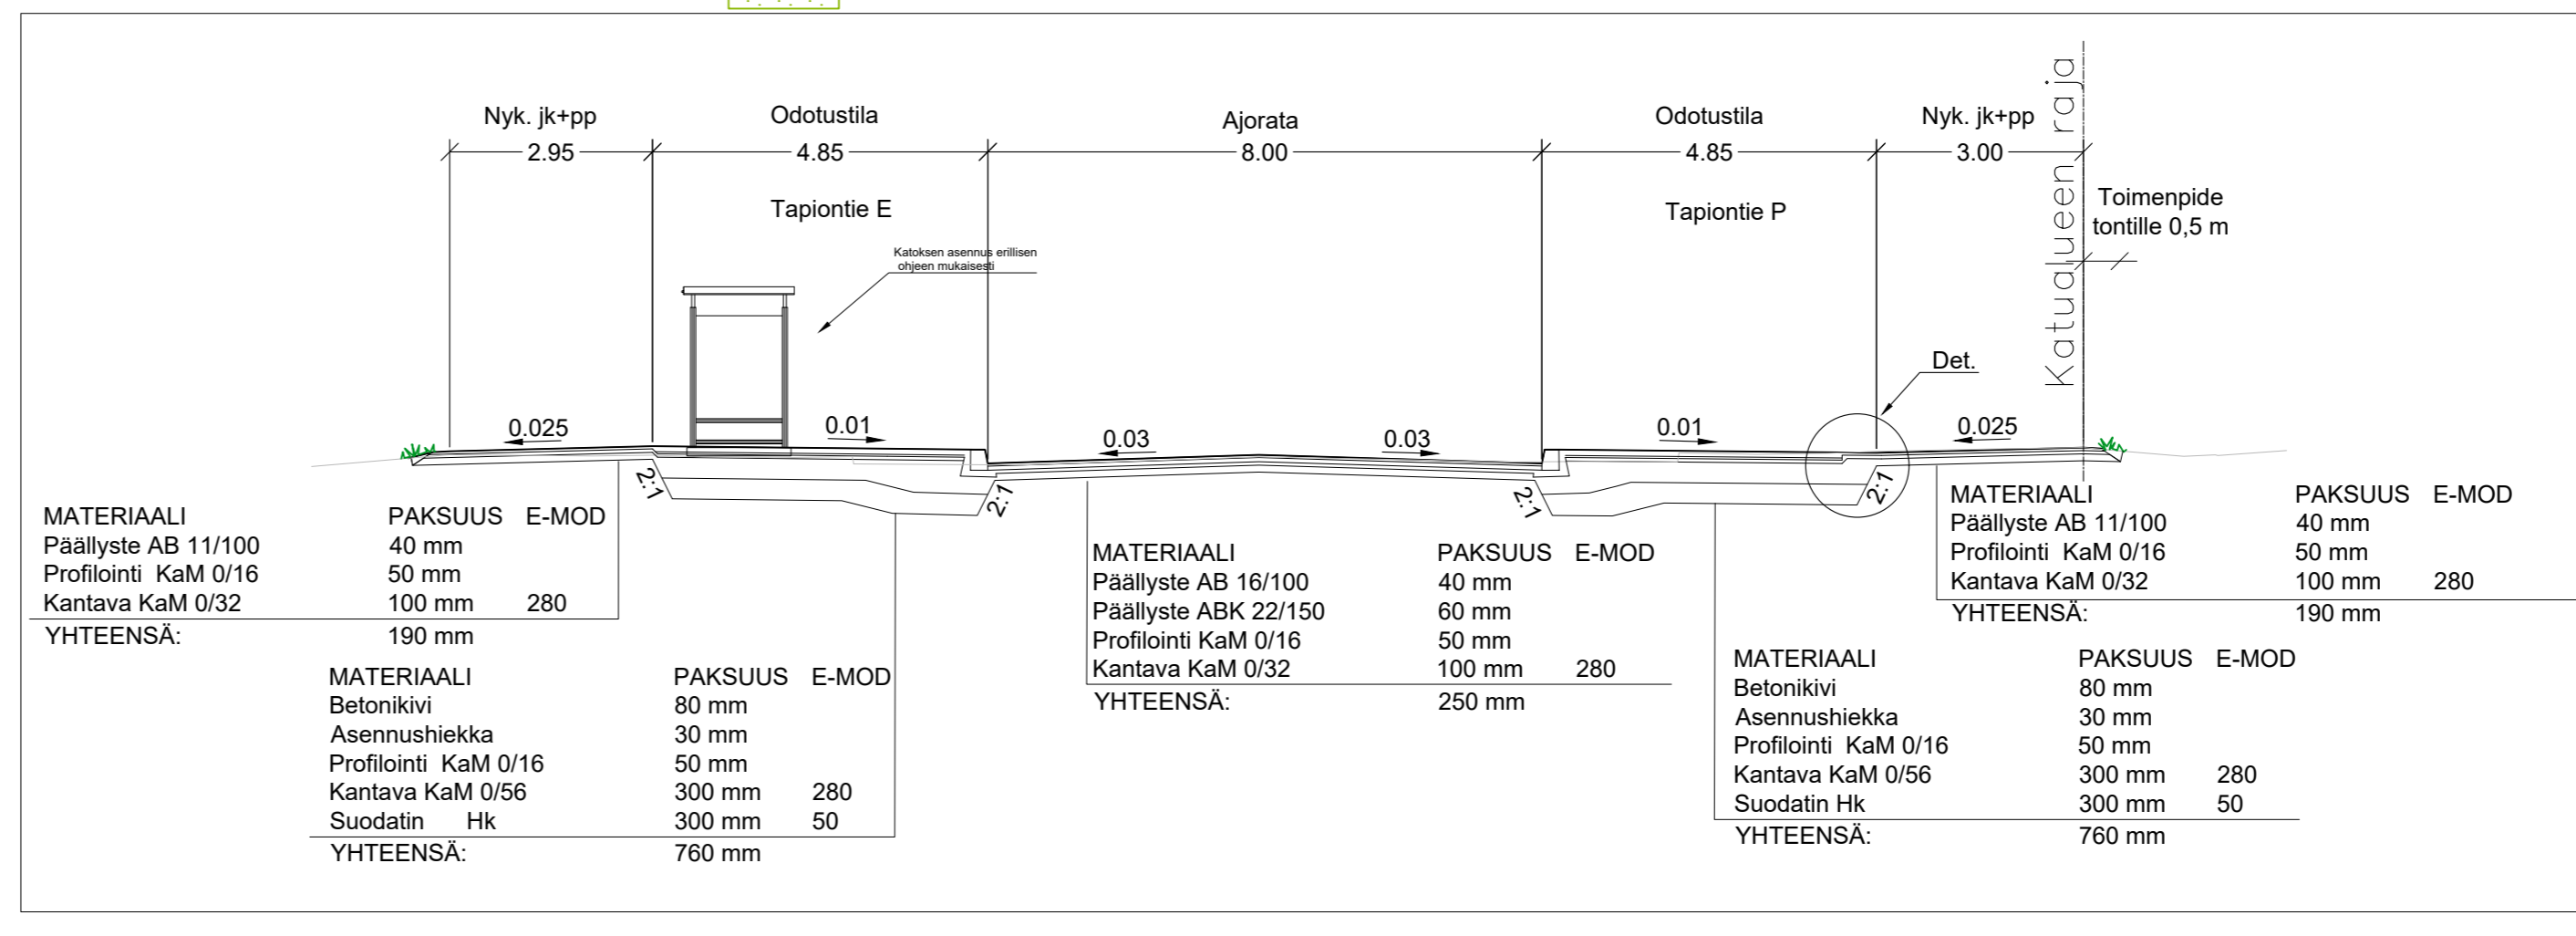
Nyk. jk+pp
2.95
Odotustila
4.85
Ajorata
8.00
Odotustila
4.85
Nyk. jk+pp
3.00
Katualueen raja

Tapiontie E
Tapiontie P

Toimenpide tontille 0,5 m

Katoksen asennus erillisen ohjeen mukaisesti

Det.

0.025
0.01
0.03
0.03
0.01
0.025

2:1
2:1
2:1
2:1

| MATERIAALI | PAKSUUS | E-MOD |
|---|---|---|
| Päällyste AB 11/100 | 40 mm | |
| Profilointi KaM 0/16 | 50 mm | |
| Kantava KaM 0/32 | 100 mm | 280 |
| YHTEENSÄ: | 190 mm | |

| MATERIAALI | PAKSUUS | E-MOD |
|---|---|---|
| Betonikivi | 80 mm | |
| Asennushiekka | 30 mm | |
| Profilointi KaM 0/16 | 50 mm | |
| Kantava KaM 0/56 | 300 mm | 280 |
| Suodatin Hk | 300 mm | 50 |
| YHTEENSÄ: | 760 mm | |

| MATERIAALI | PAKSUUS | E-MOD |
|---|---|---|
| Päällyste AB 16/100 | 40 mm | |
| Päällyste ABK 22/150 | 60 mm | |
| Profilointi KaM 0/16 | 50 mm | |
| Kantava KaM 0/32 | 100 mm | 280 |
| YHTEENSÄ: | 250 mm | |

| MATERIAALI | PAKSUUS | E-MOD |
|---|---|---|
| Päällyste AB 11/100 | 40 mm | |
| Profilointi KaM 0/16 | 50 mm | |
| Kantava KaM 0/32 | 100 mm | 280 |
| YHTEENSÄ: | 190 mm | |

| MATERIAALI | PAKSUUS | E-MOD |
|---|---|---|
| Betonikivi | 80 mm | |
| Asennushiekka | 30 mm | |
| Profilointi KaM 0/16 | 50 mm | |
| Kantava KaM 0/56 | 300 mm | 280 |
| Suodatin Hk | 300 mm | 50 |
| YHTEENSÄ: | 760 mm | |